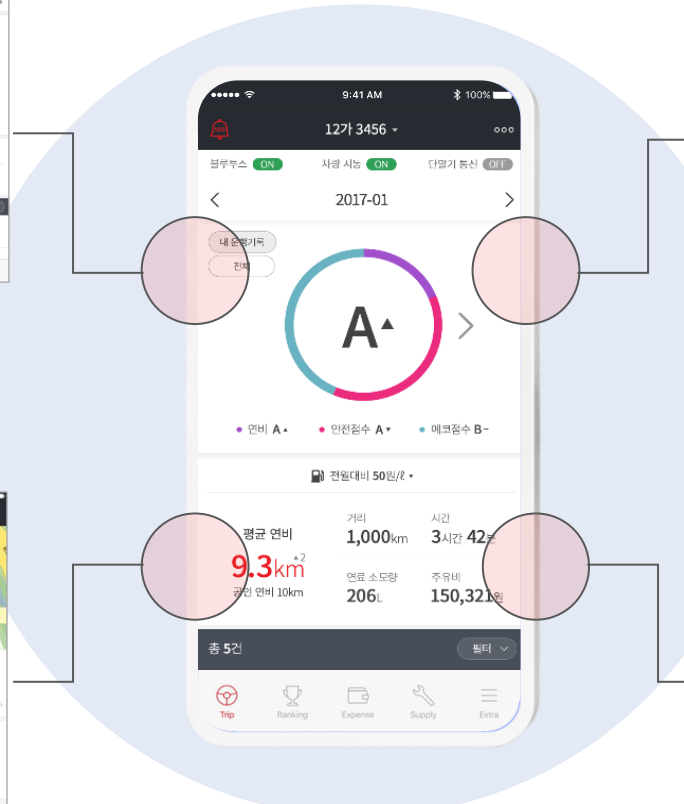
●●●●● 9:41 AM 100%

12가 3456 ▾

블루투스 ON 시동 시동 ON 단말기 통신 OFF

2017-01

내 운행기록

전체

A▲

● 연비 A▲ ● 안전점수 A▼ ● 에코점수 B-

전월대비 50원/ℓ ▾

평균 연비

$9.3km^{2}$

공인 연비 10km

거리 1,000km

시간 3시간 42분

연료 소모량 206L

주유비 150,321원

총 5건

필터

Trip Ranking Expense Supply Extra